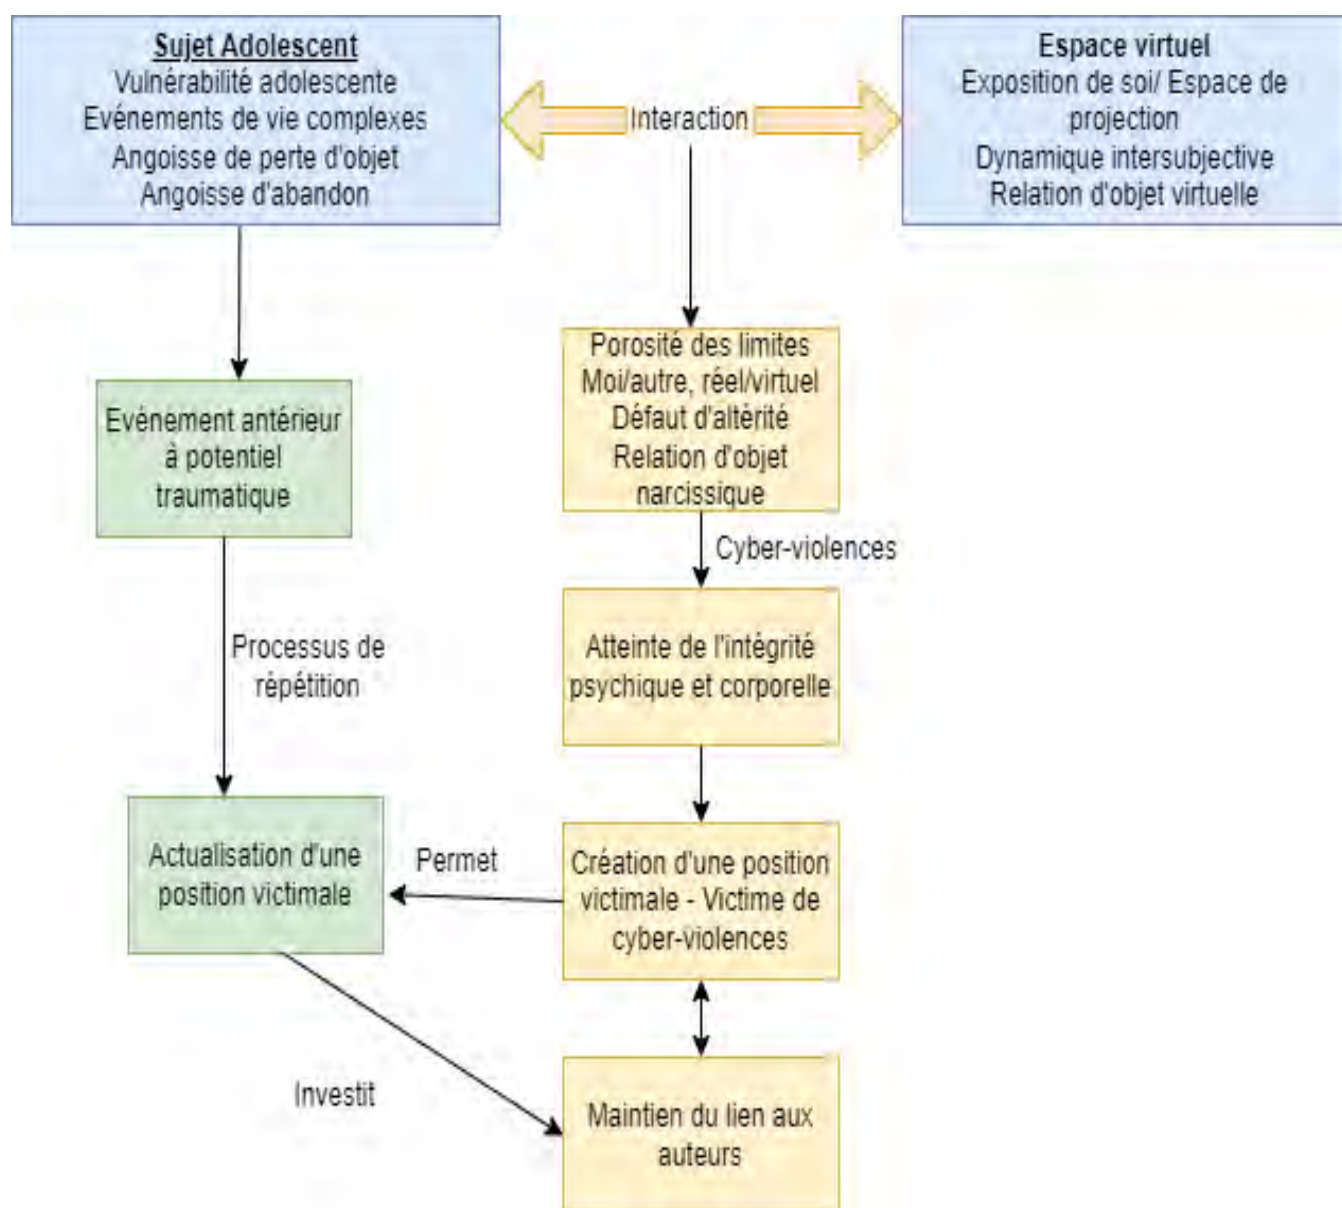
Sujet Adolescent
Vulnérabilité adolescente
Evénements de vie complexes
Angoisse de perte d'objet
Angoisse d'abandon

Interaction

Espace virtuel
Exposition de soi/ Espace de projection
Dynamique intersubjective
Relation d'objet virtuelle

Evénement antérieur à potentiel traumatique

Porosité des limites
Moi/autre, réel/virtuel
Défaut d'altérité
Relation d'objet narcissique

Cyber-violences

Processus de répétition

Atteinte de l'intégrité psychique et corporelle

Actualisation d'une position victimale

Permet

Création d'une position victimale - Victime de cyber-violences

Investit

Maintien du lien aux auteurs